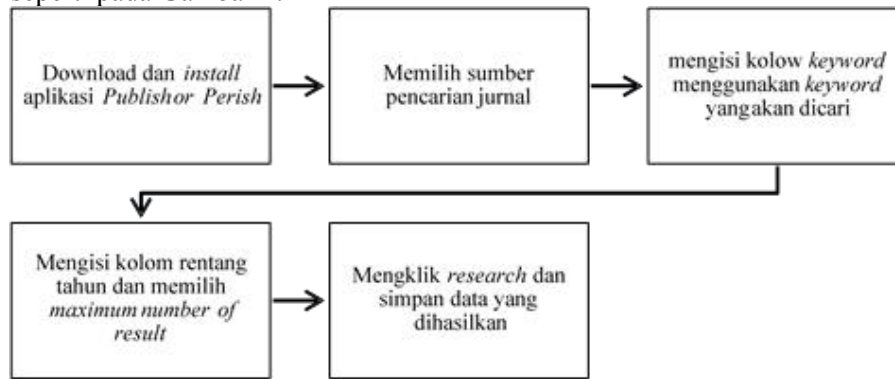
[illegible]

Download dan *install* aplikasi *Publishor Perish*

Memilih sumber pencarian jurnal

mengisi kolow *keyword* menggunakan *keyword* yangakan dicari

Mengisi kolom rentang tahun dan memilih *maximum number of result*

Mengklik *research* dan simpan data yang dihasilkan